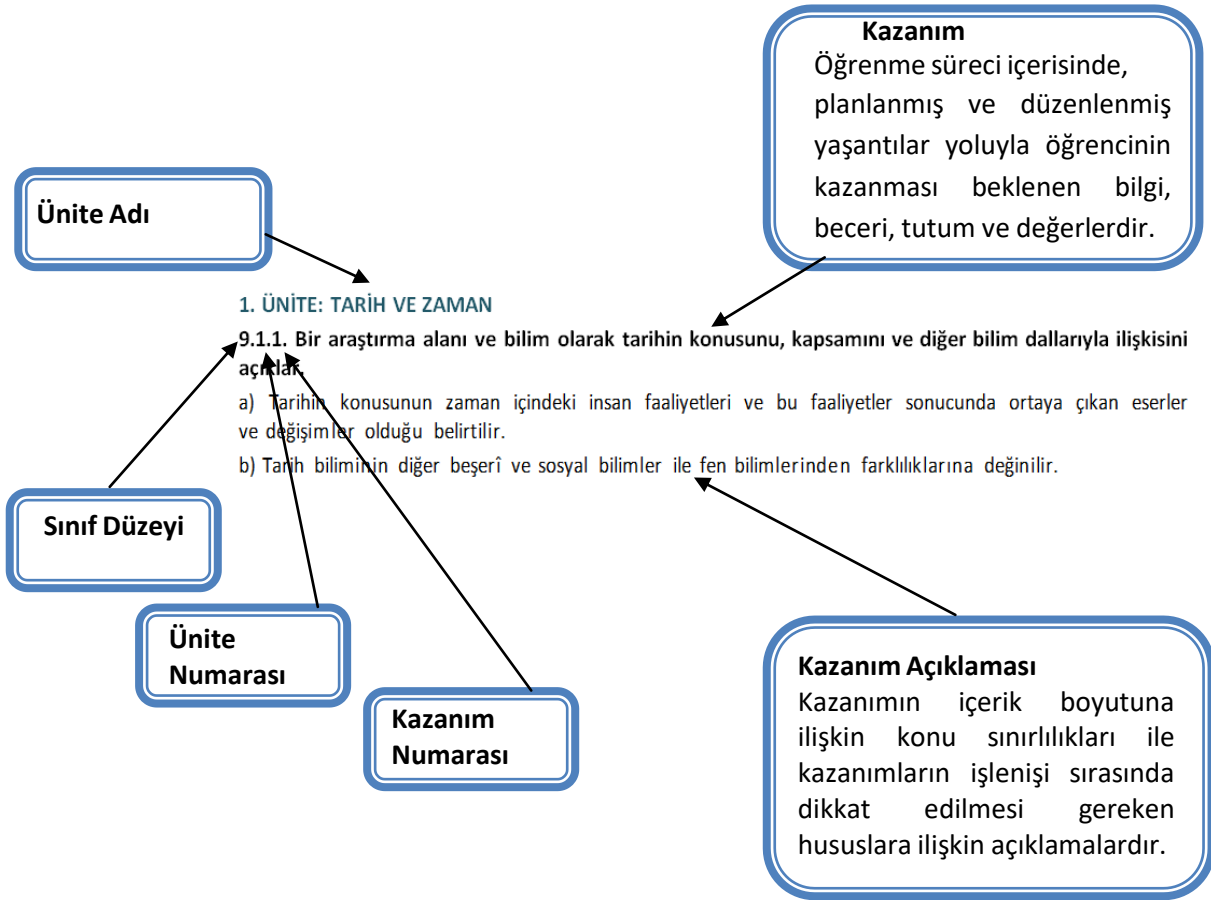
Kazanım
Öğrenme süreci içerisinde, planlanmış ve düzenlenmiş yaşantılar yoluyla öğrencinin kazanması beklenen bilgi, beceri, tutum ve değerlerdir.

Ünite Adı

1. ÜNİTE: TARİH VE ZAMAN

9.1.1. Bir araştırma alanı ve bilim olarak tarihin konusunu, kapsamını ve diğer bilim dallarıyla ilişkisini açıklar.

a) Tarihin konusunun zaman içindeki insan faaliyetleri ve bu faaliyetler sonucunda ortaya çıkan eserler ve değişimler olduğu belirtilir.

b) Tarih biliminin diğer beşerî ve sosyal bilimler ile fen bilimlerinden farklılıklarına değinilir.

Sınıf Düzeyi

Ünite Numarası

Kazanım Numarası

Kazanım Açıklaması
Kazanımın içerik boyutuna ilişkin konu sınırlılıkları ile kazanımların işlenişi sırasında dikkat edilmesi gereken hususlara ilişkin açıklamalardır.